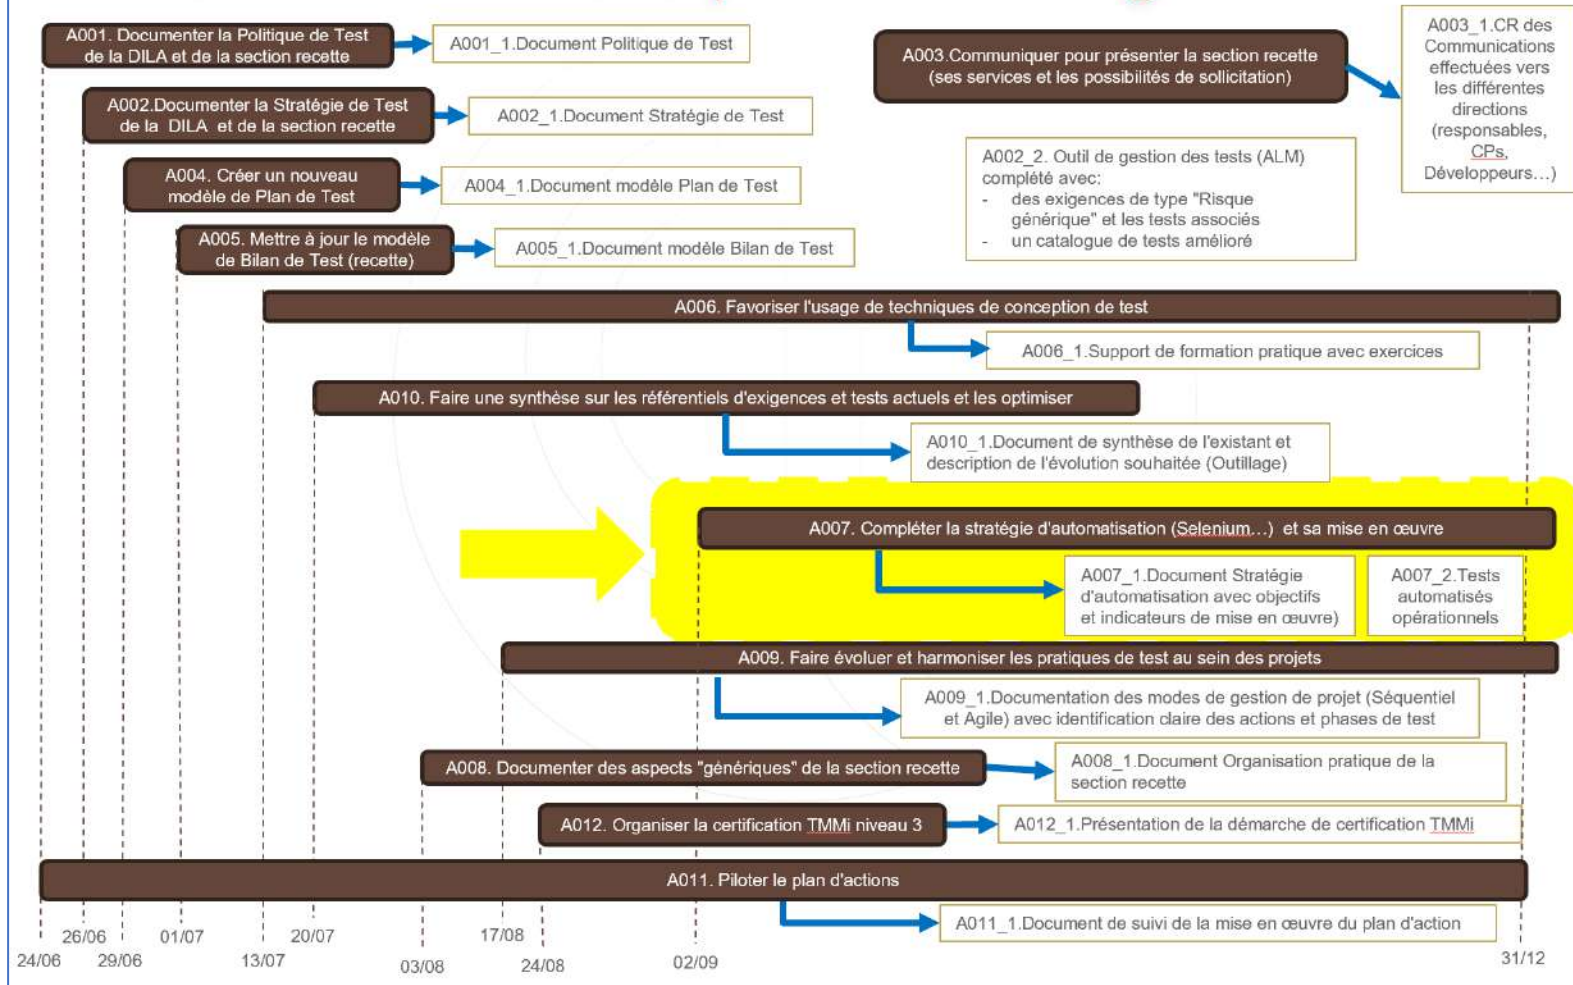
A001. Documenter la Politique de Test de la DILA et de la section recette

A001_1.Document Politique de Test

A003.Communiquer pour présenter la section recette (ses services et les possibilités de sollicitation)

A003_1.CR des Communications effectuées vers les différentes directions (responsables, CPs, Développeurs…)

A002.Documenter la Stratégie de Test de la DILA et de la section recette

A002_1.Document Stratégie de Test

A002_2. Outil de gestion des tests (ALM) complété avec:
- des exigences de type "Risque générique" et les tests associés
- un catalogue de tests amélioré

A004. Créer un nouveau modèle de Plan de Test

A004_1.Document modèle Plan de Test

A005. Mettre à jour le modèle de Bilan de Test (recette)

A005_1.Document modèle Bilan de Test

A006. Favoriser l'usage de techniques de conception de test

A006_1.Support de formation pratique avec exercices

A010. Faire une synthèse sur les référentiels d'exigences et tests actuels et les optimiser

A010_1.Document de synthèse de l'existant et description de l'évolution souhaitée (Outillage)

A007. Compléter la stratégie d'automatisation (Selenium…) et sa mise en œuvre

A007_1.Document Stratégie d'automatisation avec objectifs et indicateurs de mise en œuvre)

A007_2.Tests automatisés opérationnels

A009. Faire évoluer et harmoniser les pratiques de test au sein des projets

A009_1.Documentation des modes de gestion de projet (Séquentiel et Agile) avec identification claire des actions et phases de test

A008. Documenter des aspects "génériques" de la section recette

A008_1.Document Organisation pratique de la section recette

A012. Organiser la certification TMMi niveau 3

A012_1.Présentation de la démarche de certification TMMi

A011. Piloter le plan d'actions

A011_1.Document de suivi de la mise en œuvre du plan d'action

24/06 26/06 29/06 01/07 13/07 20/07 03/08 17/08 24/08 02/09 31/12